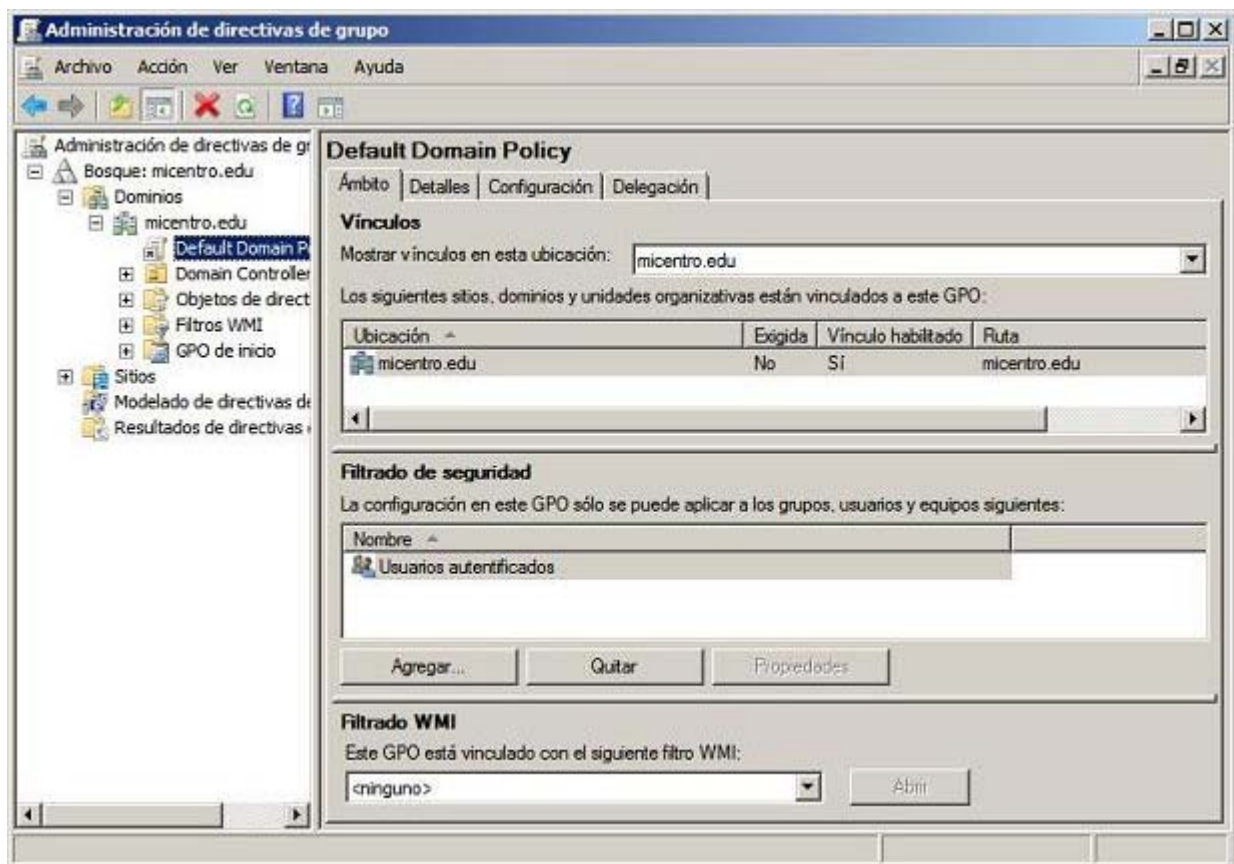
Administración de directivas de grupo

Archivo Acción Ver Ventana Ayuda

Administración de directivas de gr
Bosque: micentro.edu
Dominios
micentro.edu
Default Domain P
Domain Controller
Objetos de direct
Filtros WMI
GPO de inicio
Sitios
Modelado de directivas de
Resultados de directivas

Default Domain Policy

Ámbito | Detalles | Configuración | Delegación

Vínculos

Mostrar vínculos en esta ubicación: micentro.edu

Los siguientes sitios, dominios y unidades organizativas están vinculados a este GPO:

| Ubicación | Exigida | Vínculo habilitado | Ruta |
|---|---|---|---|
| micentro.edu | No | Sí | micentro.edu |

Filtrado de seguridad

La configuración en este GPO sólo se puede aplicar a los grupos, usuarios y equipos siguientes:

| Nombre |
|---|
| Usuarios autentificados |

Agregar... Quitar Propiedades

Filtrado WMI

Este GPO está vinculado con el siguiente filtro WMI:

<ninguno> Abrir